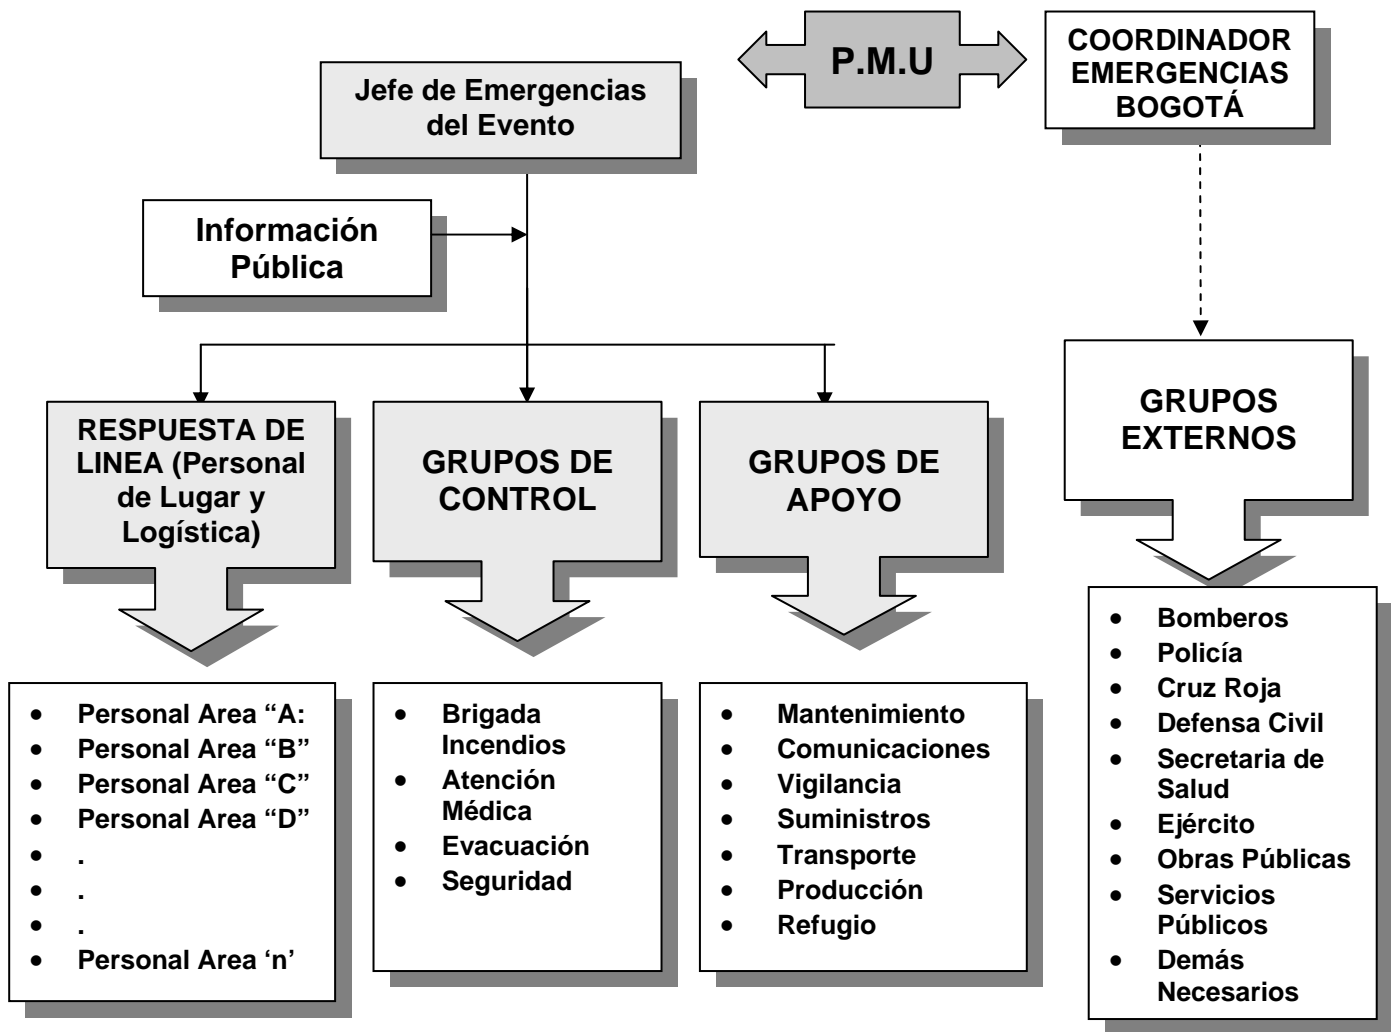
P.M.U

COORDINADOR EMERGENCIAS BOGOTÁ

Jefe de Emergencias del Evento

Información Pública

RESPUESTA DE LINEA (Personal de Lugar y Logística)

GRUPOS DE CONTROL

GRUPOS DE APOYO

GRUPOS EXTERNOS

- Personal Area “A:
- Personal Area “B”
- Personal Area “C”
- Personal Area “D”
- .
- .
- .
- Personal Area ‘n’

- Brigada Incendios
- Atención Médica
- Evacuación
- Seguridad

- Mantenimiento
- Comunicaciones
- Vigilancia
- Suministros
- Transporte
- Producción
- Refugio

- Bomberos
- Policía
- Cruz Roja
- Defensa Civil
- Secretaria de Salud
- Ejército
- Obras Públicas
- Servicios Públicos
- Demás Necesarios